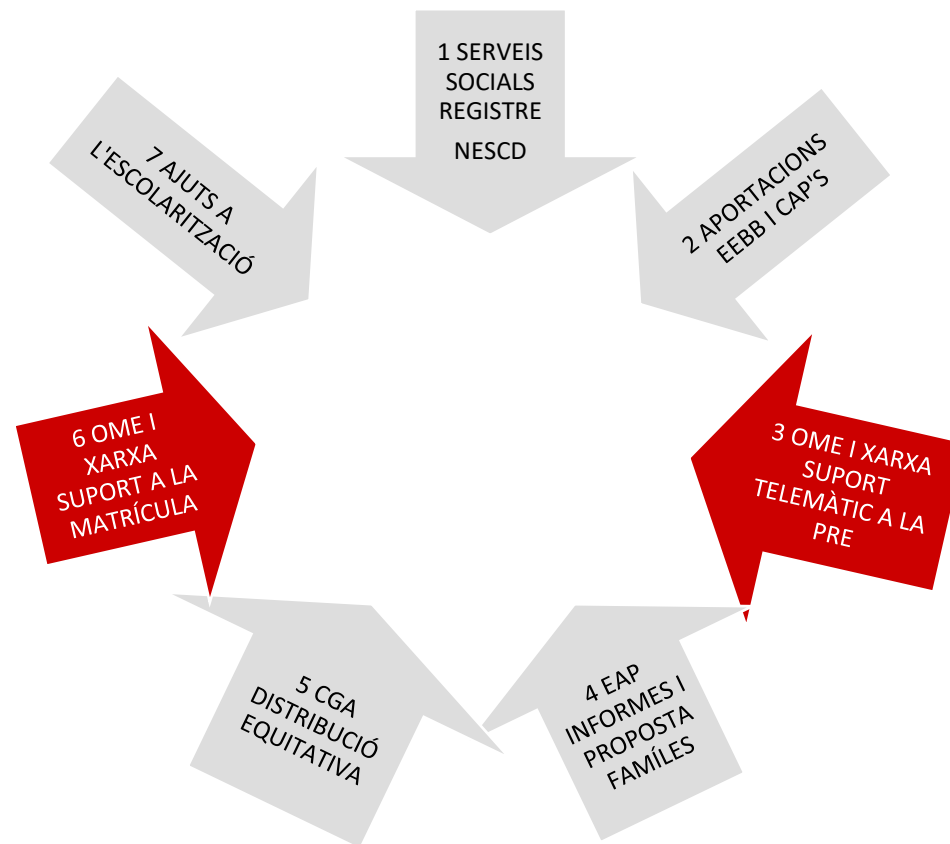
1 SERVEIS SOCIALS REGISTRE

NESCD

2 APORTACIONS EEBB I CAP'S

3 OME I XARXA SUPORT TELEMÀTIC A LA PRE

4 EAP INFORMES I PROPOSTA FAMÍLES

5 CGA DISTRIBUCIÓ EQUITATIVA

6 OME I XARXA SUPORT A LA MATRÍCULA

7 AJUTS A L'ESCOLARITZACIÓ